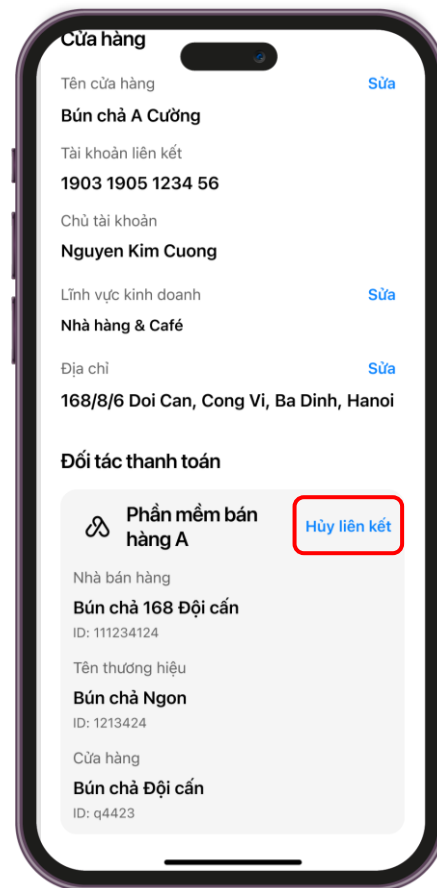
Cửa hàng

Tên cửa hàng
Sửa

Bún chả A Cường

Tài khoản liên kết

1903 1905 1234 56

Chủ tài khoản

Nguyen Kim Cuong

Lĩnh vực kinh doanh
Sửa

Nhà hàng & Café

Địa chỉ
Sửa

168/8/6 Doi Can, Cong Vi, Ba Dinh, Hanoi

Đối tác thanh toán

Phần mềm bán hàng A
Hủy liên kết

Nhà bán hàng

Bún chả 168 Đội cấn

ID: 111234124

Tên thương hiệu

Bún chả Ngon

ID: 1213424

Cửa hàng

Bún chả Đội cấn

ID: q4423